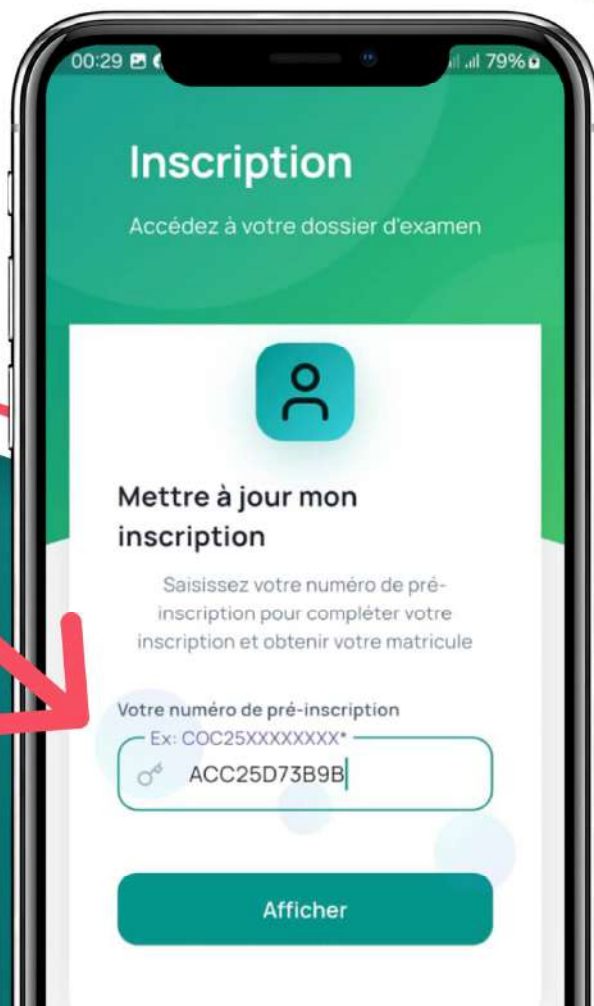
00:29

79%

Inscription

Accédez à votre dossier d'examen

Mettre à jour mon inscription

Saisissez votre numéro de pré-inscription pour compléter votre inscription et obtenir votre matricule

Votre numéro de pré-inscription

Ex: COC25XXXXXXXX*

ACC25D73B9B

Afficher